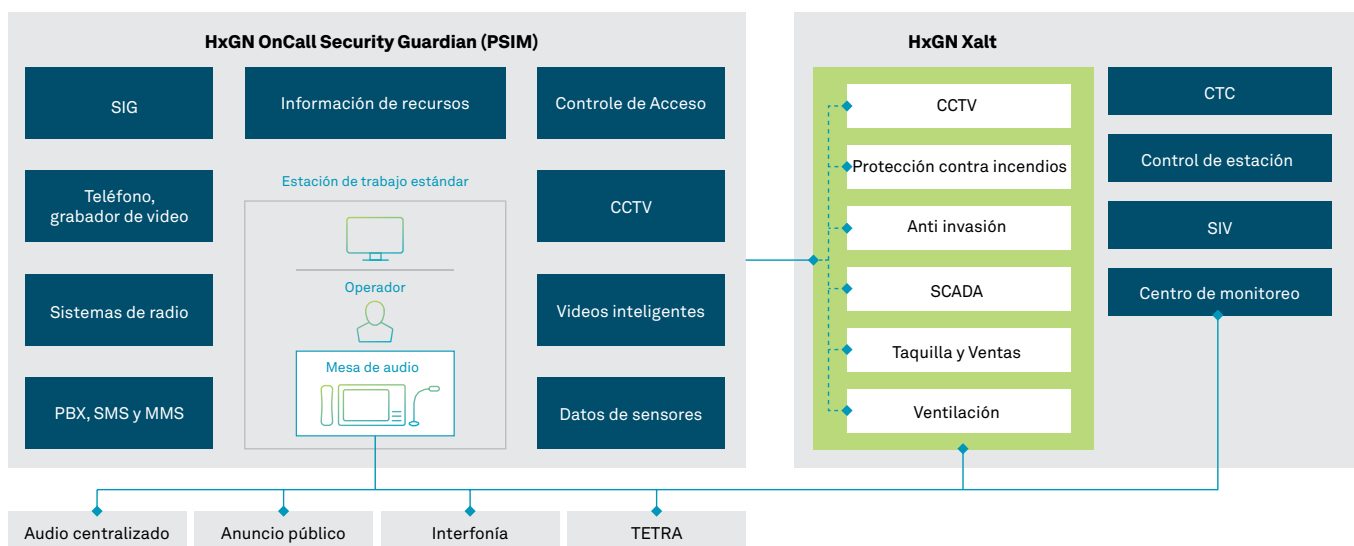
HxGN OnCall Security Guardian (PSIM)

SIG

Información de recursos

Controle de Acceso

Teléfono, grabador de video

Estación de trabajo estándar

Operador

Mesa de audio

CCTV

Sistemas de radio

Videos inteligentes

PBX, SMS y MMS

Datos de sensores

HxGN Xalt

CCTV

Protección contra incendios

Anti invasión

SCADA

Taquilla y Ventas

Ventilación

CTC

Control de estación

SIV

Centro de monitoreo

Audio centralizado

Anuncio público

Interfonía

TETRA